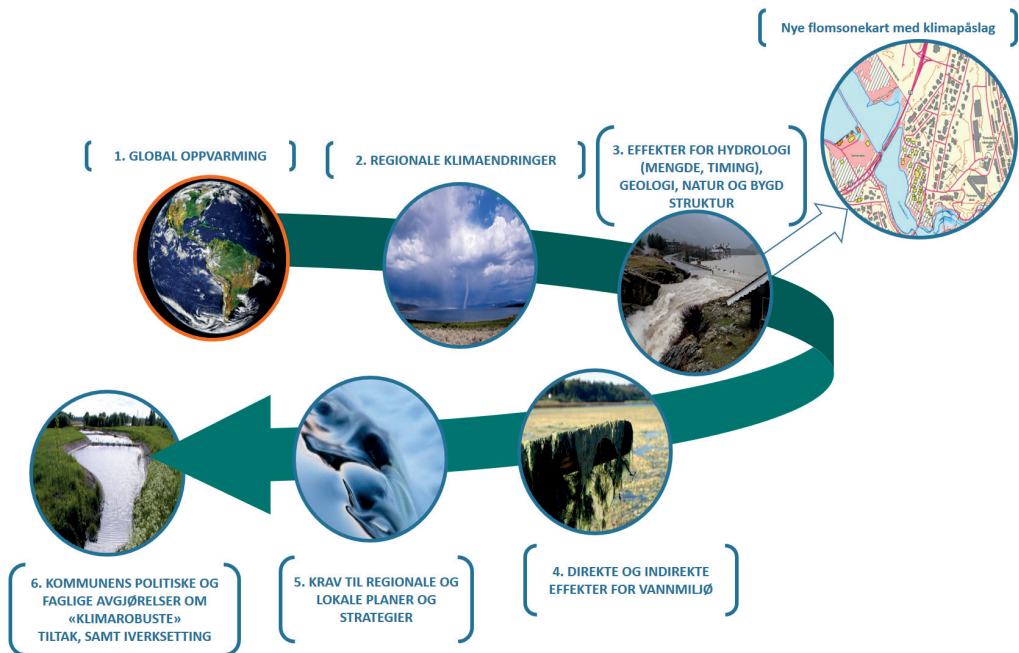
Nye flomsonekart med klimapåslag

1. GLOBAL OPPVARMING

2. REGIONALE KLIMAENDRINGER

3. EFFEKTER FOR HYDROLOGI (MENGDE, TIMING), GEOLOGI, NATUR OG BYGD STRUKTUR

4. DIREKTE OG INDIREKTE EFFEKTER FOR VANNMILJØ

5. KRAV TIL REGIONALE OG LOKALE PLANER OG STRATEGIER

6. KOMMUNENS POLITISKE OG FAGLIGE AVGJØRELSER OM «KLIMAROBUSTE» TILTAK, SAMT IVERKSETTING